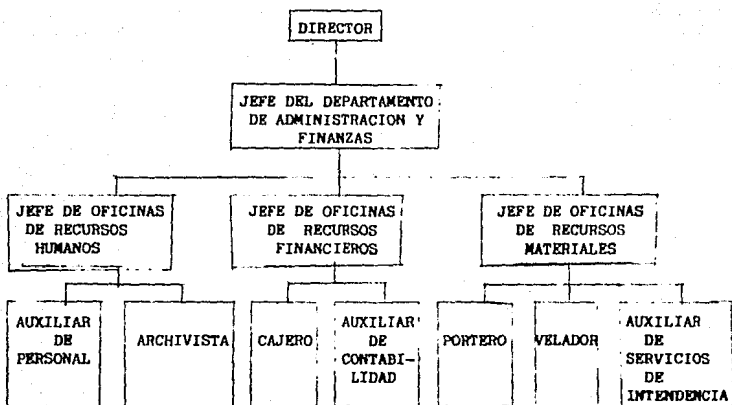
DIRECTOR

JEFE DEL DEPARTAMENTO DE ADMINISTRACION Y FINANZAS

JEFE DE OFICINAS DE RECURSOS HUMANOS

JEFE DE OFICINAS DE RECURSOS FINANCIEROS

JEFE DE OFICINAS DE RECURSOS MATERIALES

AUXILIAR DE PERSONAL

ARCHIVISTA

CAJERO

AUXILIAR DE CONTABILIDAD

PORTERO

VELADOR

AUXILIAR DE SERVICIOS DE INTENDENCIA